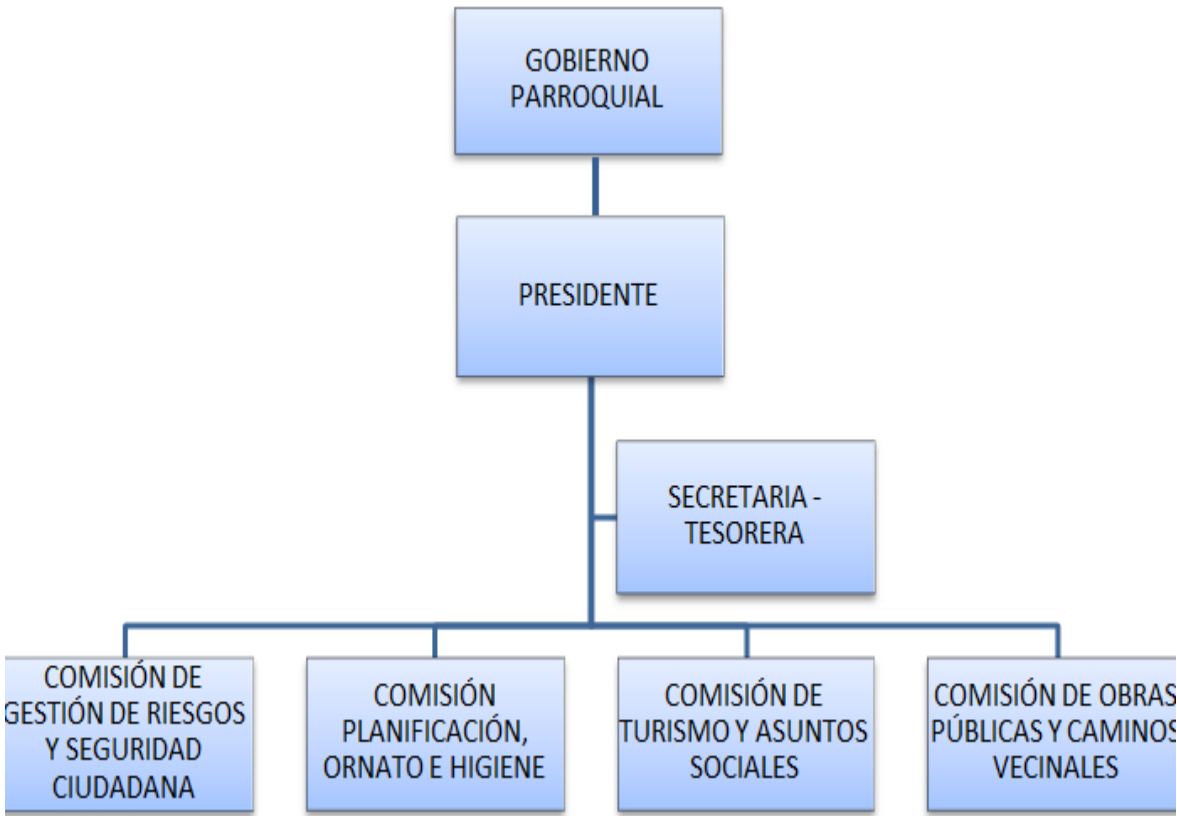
GOBIERNO PARROQUIAL

PRESIDENTE

SECRETARIA - TESORERA

COMISIÓN DE GESTIÓN DE RIESGOS Y SEGURIDAD CIUDADANA

COMISIÓN PLANIFICACIÓN, ORNATO E HIGIENE

COMISIÓN DE TURISMO Y ASUNTOS SOCIALES

COMISIÓN DE OBRAS PÚBLICAS Y CAMINOS VECINALES